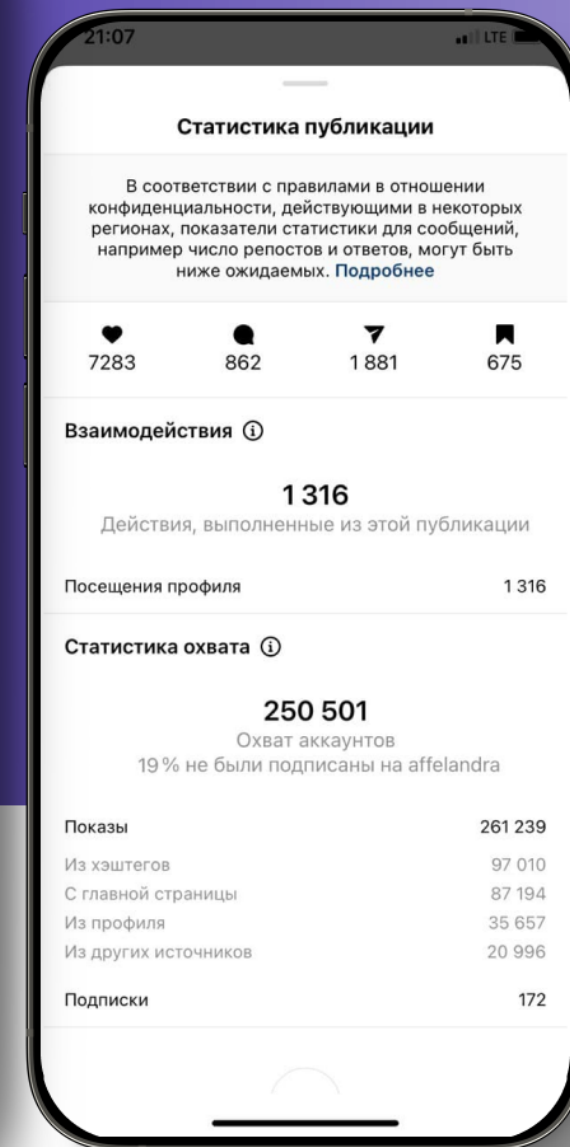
21:07

LTE

Статистика публикации

В соответствии с правилами в отношении конфиденциальности, действующими в некоторых регионах, показатели статистики для сообщений, например число репостов и ответов, могут быть ниже ожидаемых. Подробнее

7283
862
1 881
675

Взаимодействия

1 316
Действия, выполненные из этой публикации

Посещения профиля 1 316

Статистика охвата

250 501
Охват аккаунтов
19 % не были подписаны на affelandra

Показы 261 239
Из хэштегов 97 010
С главной страницы 87 194
Из профиля 35 657
Из других источников 20 996

Подписки 172